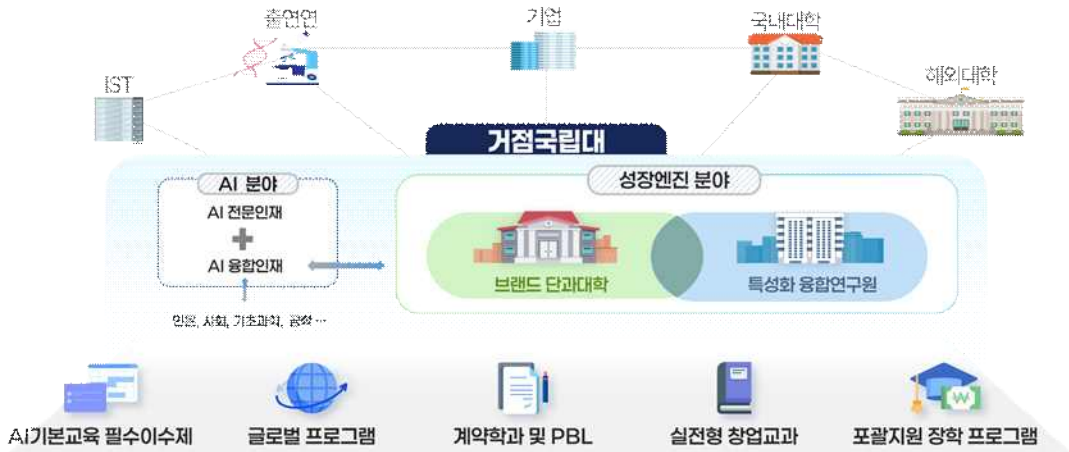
출연연

기업

국내대학

IST

해외대학

거점국립대

AI 분야

AI 전문인재

AI 융합인재

인문, 사회, 기초과학, 공학 ···

성장엔진 분야

브랜드 단과대학

특성화 융합연구원

AI기본교육 필수이수제

글로벌 프로그램

계약학과 및 PBL

실전형 창업교과

포괄지원 장학 프로그램